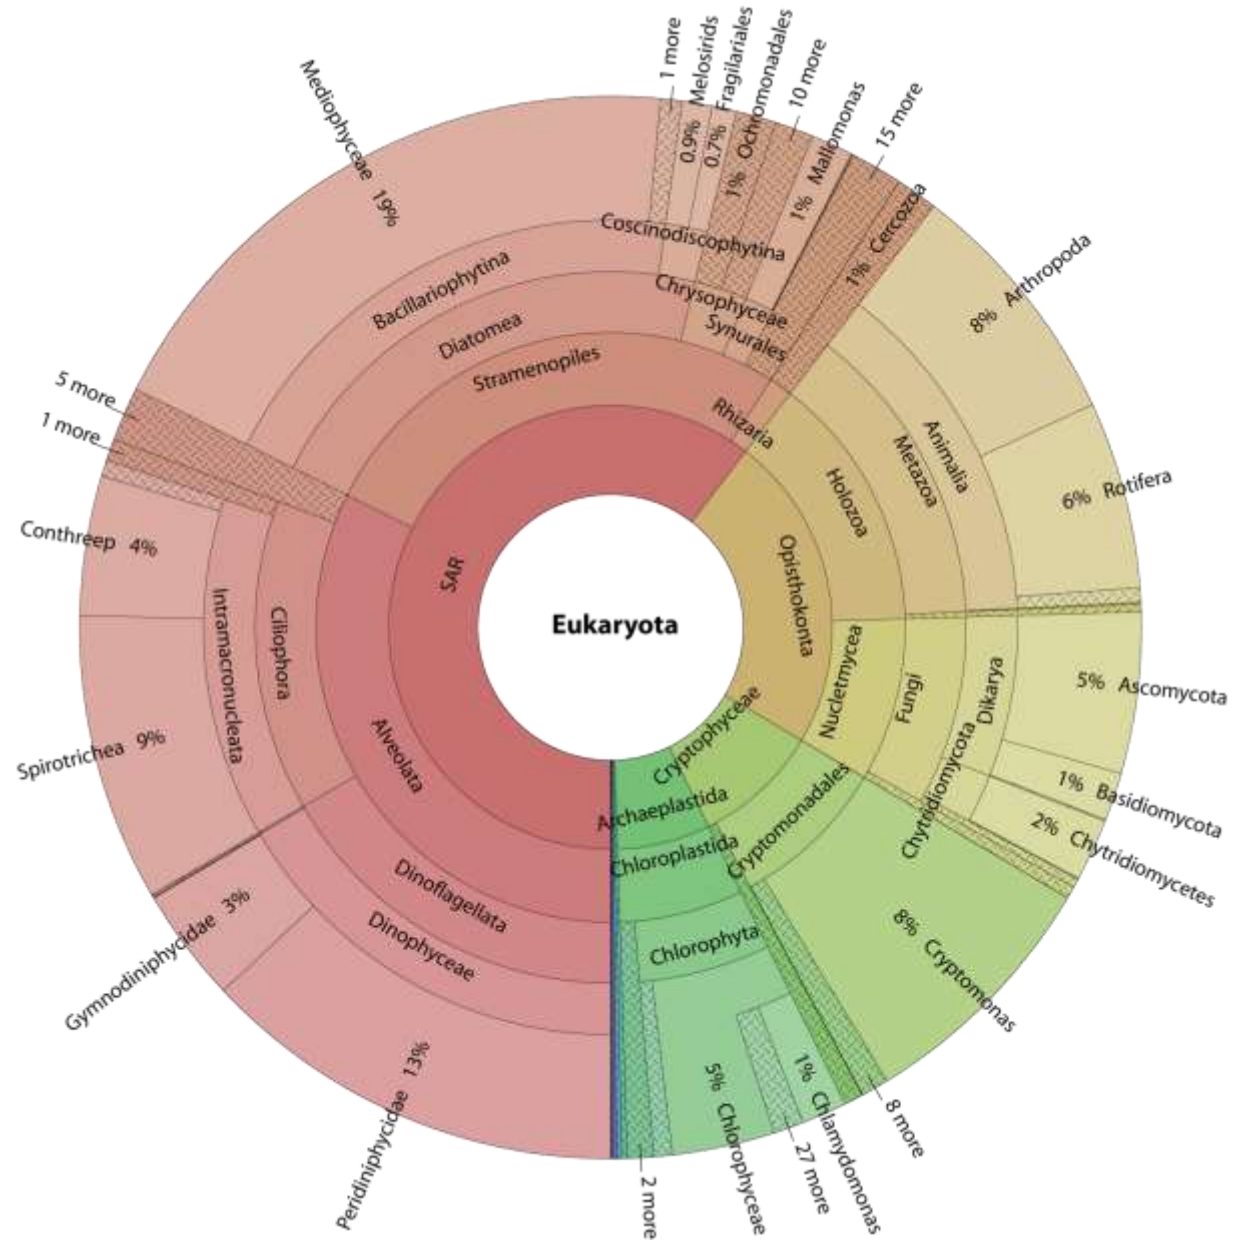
Eukaryota

SAR
Stramenopiles
Diatomea
Bacillariophytina
Mediophyceae 19%
Coscinodiscophytina
Melosirids 0.9%
1 more
Fragilariales 0.7%
Chrysophyceae
Synurales
Ochromonadales 1%
10 more
Mallomonas 1%
15 more
Rhizaria
Cercozoa 1%
5 more
1 more
Alveolata
Ciliophora
Intramacronucleata
Conthreep 4%
Spirotrichea 9%
Dinoflagellata
Dinophyceae
Gymnodiniphycidae 3%
Peridiniphycidae 13%

Opisthokonta
Holozoa
Metazoa
Animalia
Arthropoda 8%
Rotifera 6%
Nucletmycea
Fungi
Dikarya
Ascomycota 5%
Basidiomycota 1%
Chytridiomycota
Chytridiomycetes 2%

Cryptophyceae
Cryptomonadales
Cryptomonas 8%
8 more
Archaeplastida
Chloroplastida
Chlorophyta
Chlorophyceae 5%
Chlamydomonas 1%
27 more
2 more